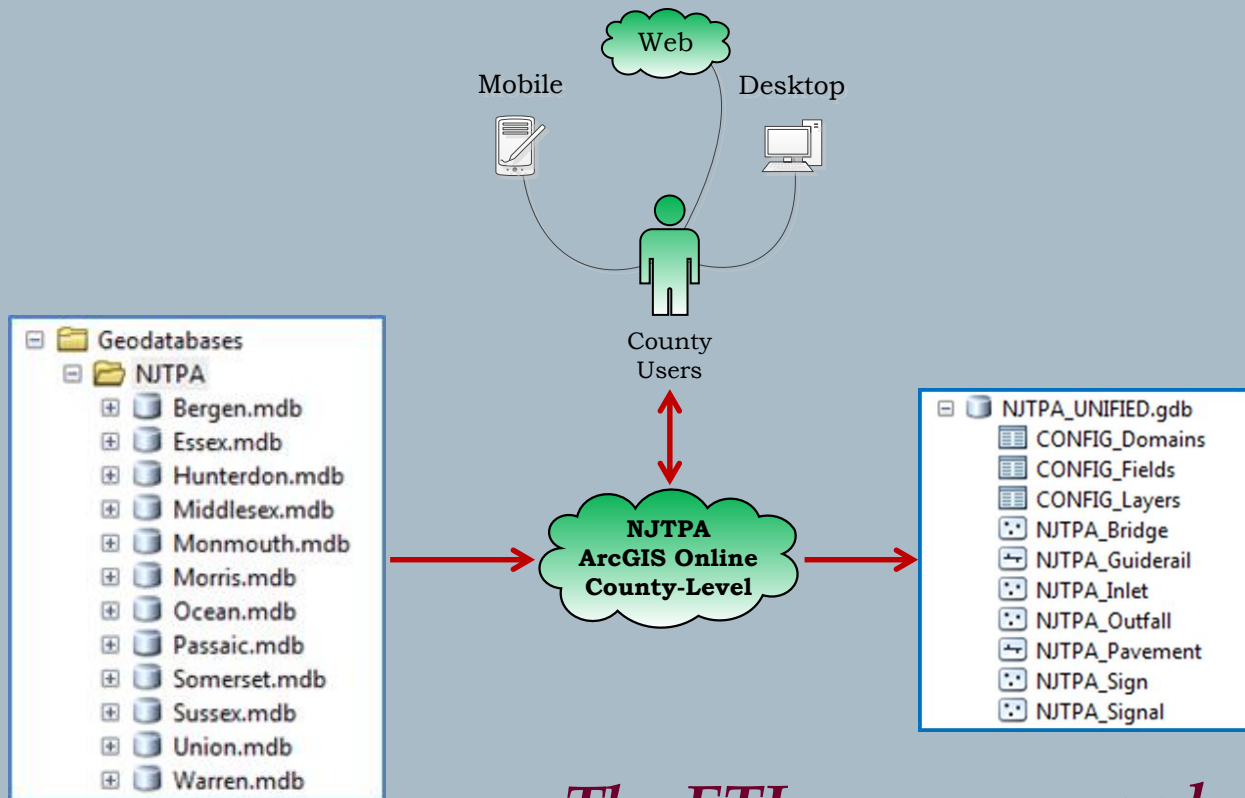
Web

Mobile

Desktop

County Users

Geodatabases
NJTPA
Bergen.mdb
Essex.mdb
Hunterdon.mdb
Middlesex.mdb
Monmouth.mdb
Morris.mdb
Ocean.mdb
Passaic.mdb
Somerset.mdb
Sussex.mdb
Union.mdb
Warren.mdb

NJTPA ArcGIS Online County-Level

NJTPA_UNIFIED.gdb
CONFIG_Domains
CONFIG_Fields
CONFIG_Layers
NJTPA_Bridge
NJTPA_Guiderail
NJTPA_Inlet
NJTPA_Outfall
NJTPA_Pavement
NJTPA_Sign
NJTPA_Signal

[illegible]